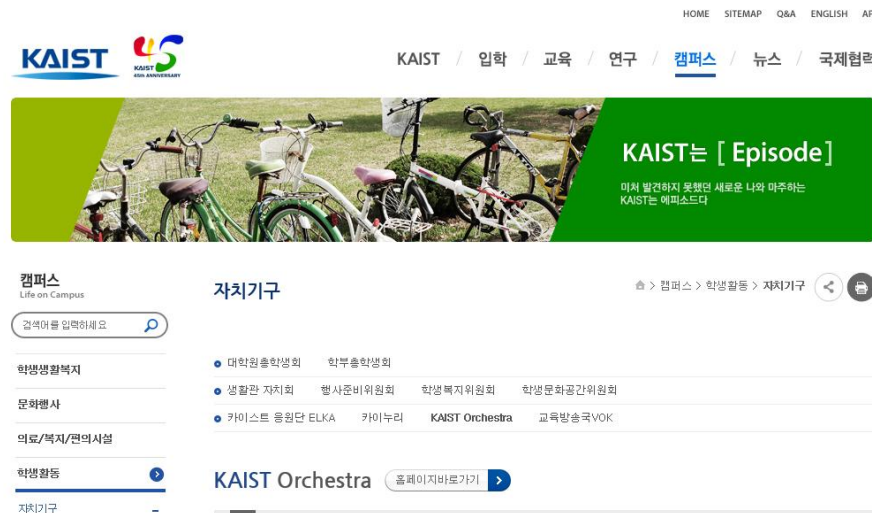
HOME SITEMAP Q&A ENGLISH AF

KAIST

45
KAIST
45th ANNIVERSARY

KAIST / 입학 / 교육 / 연구 / 캠퍼스 / 뉴스 / 국제협력

KAIST는 [ Episode ]

미처 발견하지 못했던 새로운 나와 마주하는
KAIST는 에피소드다

캠퍼스
Life on Campus

검색어를 입력하세요

학생생활복지

문화행사

의료/복지/편의시설

학생활동

자치기구

자치기구

캠퍼스 > 학생활동 > 자치기구

대학원총학생회 학부총학생회

생활관 자치회 행사준비위원회 학생복지위원회 학생문화공간위원회

카이스트 응원단 ELKA 카이누리 KAIST Orchestra 교육방송국VOK

KAIST Orchestra

홈페이지바로가기